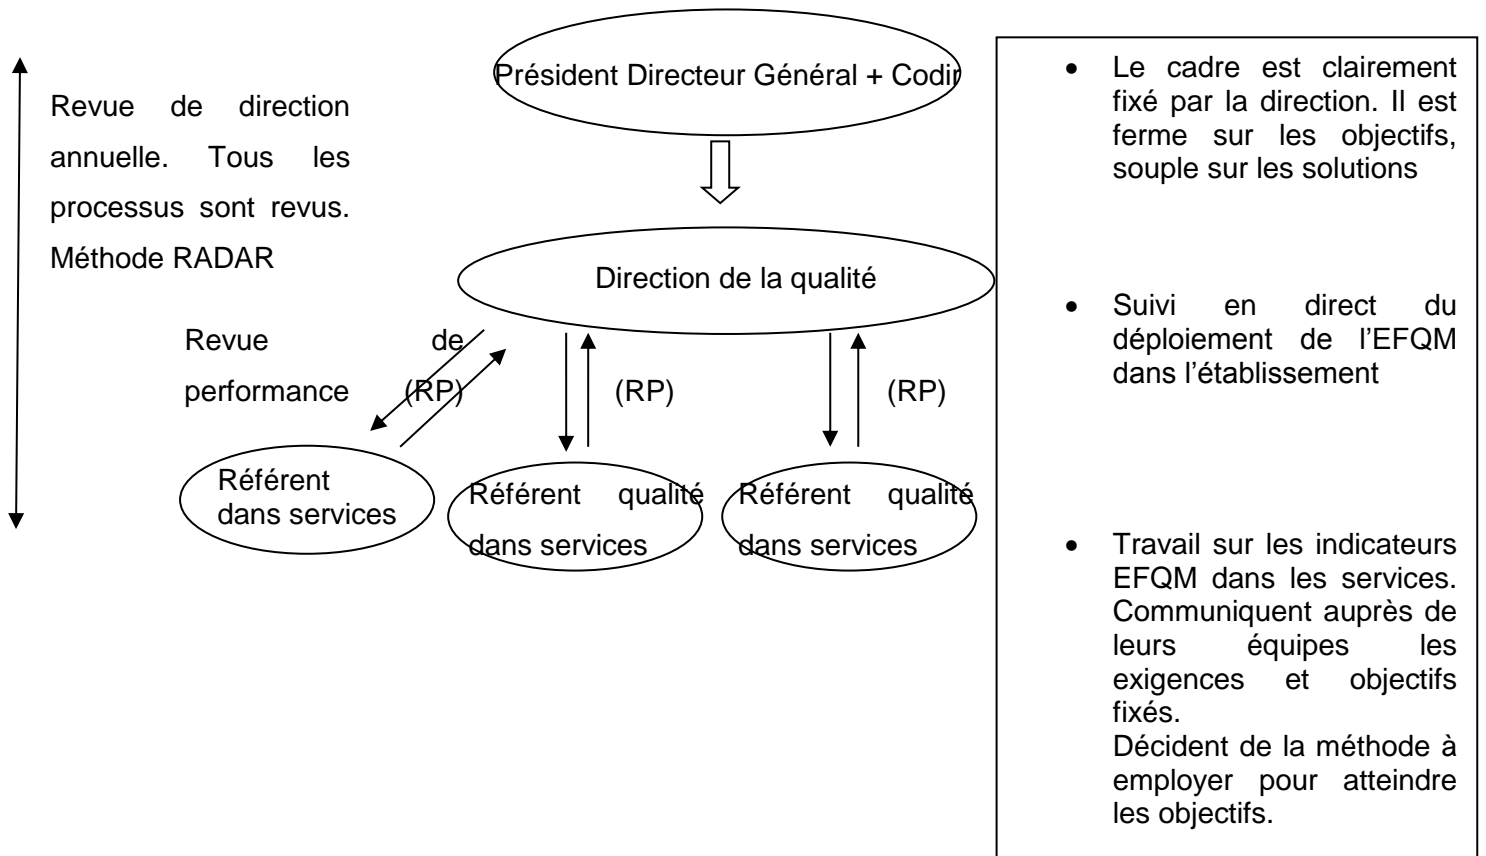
Revue de direction annuelle. Tous les processus sont revus. Méthode RADAR

Président Directeur Général + Codir

Direction de la qualité

Revue de performance (RP)

(RP)

(RP)

Référent dans services

Référent qualité dans services

Référent qualité dans services

- Le cadre est clairement fixé par la direction. Il est ferme sur les objectifs, souple sur les solutions

- Suivi en direct du déploiement de l'EFQM dans l'établissement

- Travail sur les indicateurs EFQM dans les services. Communiquent auprès de leurs équipes les exigences et objectifs fixés.
Décident de la méthode à employer pour atteindre les objectifs.